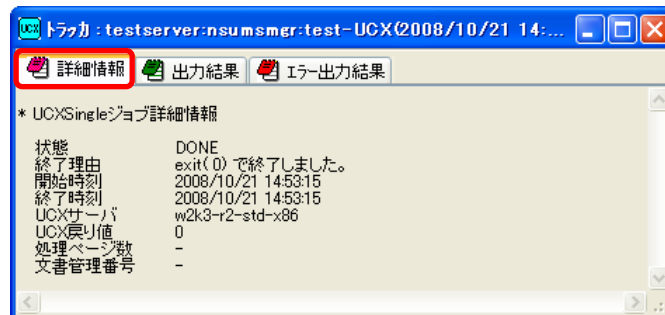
UCX トラッカ : testserver:nsumsmgr:test-UCX(2008/10/21 14:...

詳細情報 | 出力結果 | エラー出力結果

* UCXSingleジョブ詳細情報

| | |
|---|---|
| 状態 | DONE |
| 終了理由 | exit( 0) で終了しました。 |
| 開始時刻 | 2008/10/21 14:53:15 |
| 終了時刻 | 2008/10/21 14:53:15 |
| UCXサーバ | w2k3-r2-std-x86 |
| UCX戻り値 | 0 |
| 処理ページ数 | - |
| 文書管理番号 | - |